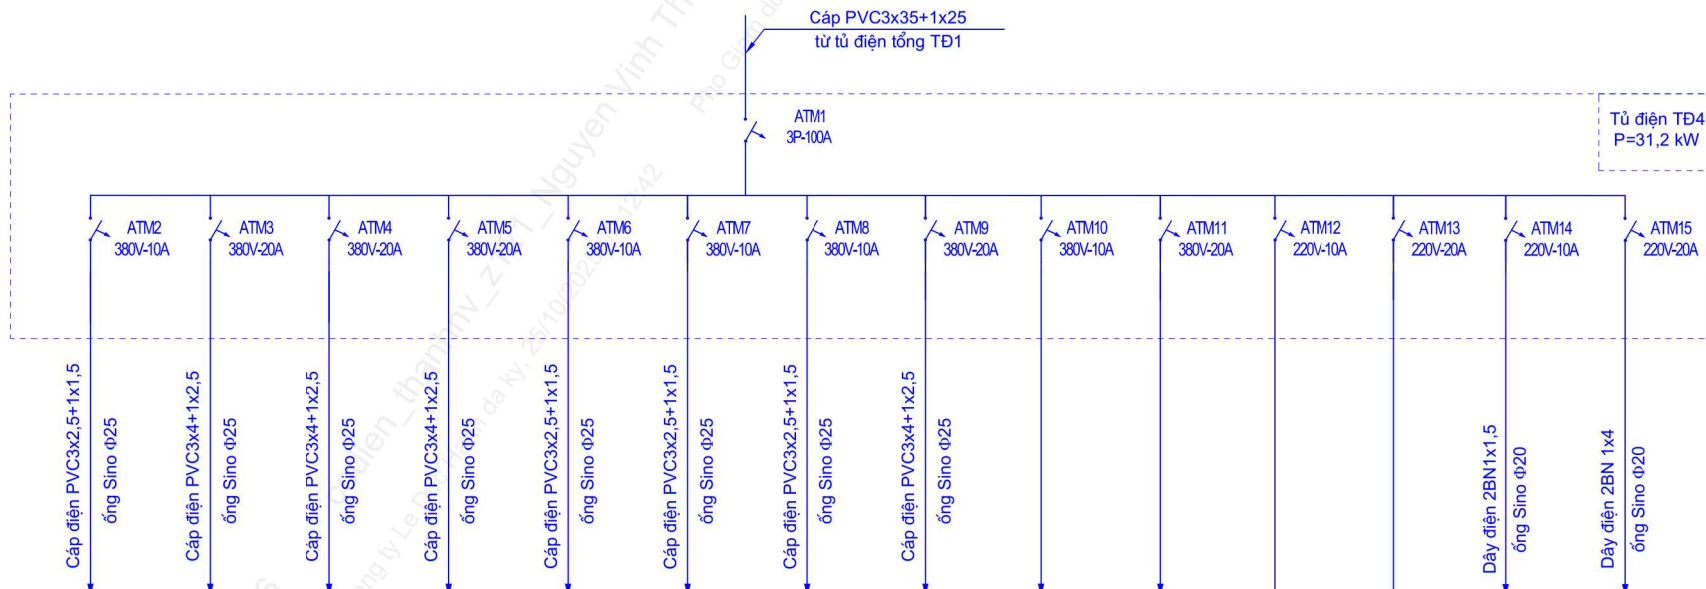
Cáp PVC3x35+1x25
từ tủ điện tổng TĐ1

ATM1
3P-100A

Tủ điện TĐ4
P=31,2 kW

ATM2
380V-10A

ATM3
380V-20A

ATM4
380V-20A

ATM5
380V-20A

ATM6
380V-10A

ATM7
380V-10A

ATM8
380V-10A

ATM9
380V-20A

ATM10
380V-10A

ATM11
380V-20A

ATM12
220V-10A

ATM13
220V-20A

ATM14
220V-10A

ATM15
220V-20A

Cáp điện PVC3x2,5+1x1,5
ống Sino Φ25

Cáp điện PVC3x4+1x2,5
ống Sino Φ25

Cáp điện PVC3x4+1x2,5
ống Sino Φ25

Cáp điện PVC3x4+1x2,5
ống Sino Φ25

Cáp điện PVC3x2,5+1x1,5
ống Sino Φ25

Cáp điện PVC3x2,5+1x1,5
ống Sino Φ25

Cáp điện PVC3x2,5+1x1,5
ống Sino Φ25

Cáp điện PVC3x4+1x2,5
ống Sino Φ25

Dây điện 2BN1x1,5
ống Sino Φ20

Dây điện 2BN 1x4
ống Sino Φ20